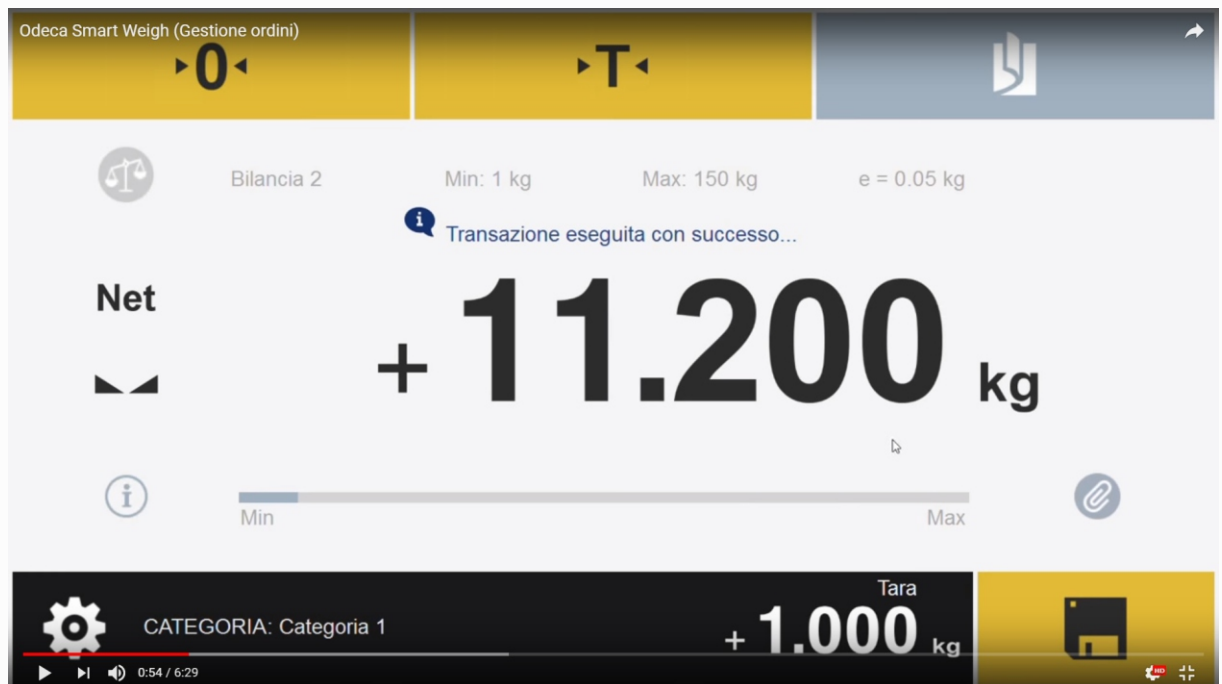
Odeca Smart Weigh (Gestione ordini)

▸0◂

▸T◂

Bilancia 2

Min: 1 kg

Max: 150 kg

e = 0.05 kg

Transazione eseguita con successo...

Net

+ 11.200 kg

Min

Max

CATEGORIA: Categoria 1

Tara

+ 1.000 kg

0:54 / 6:29